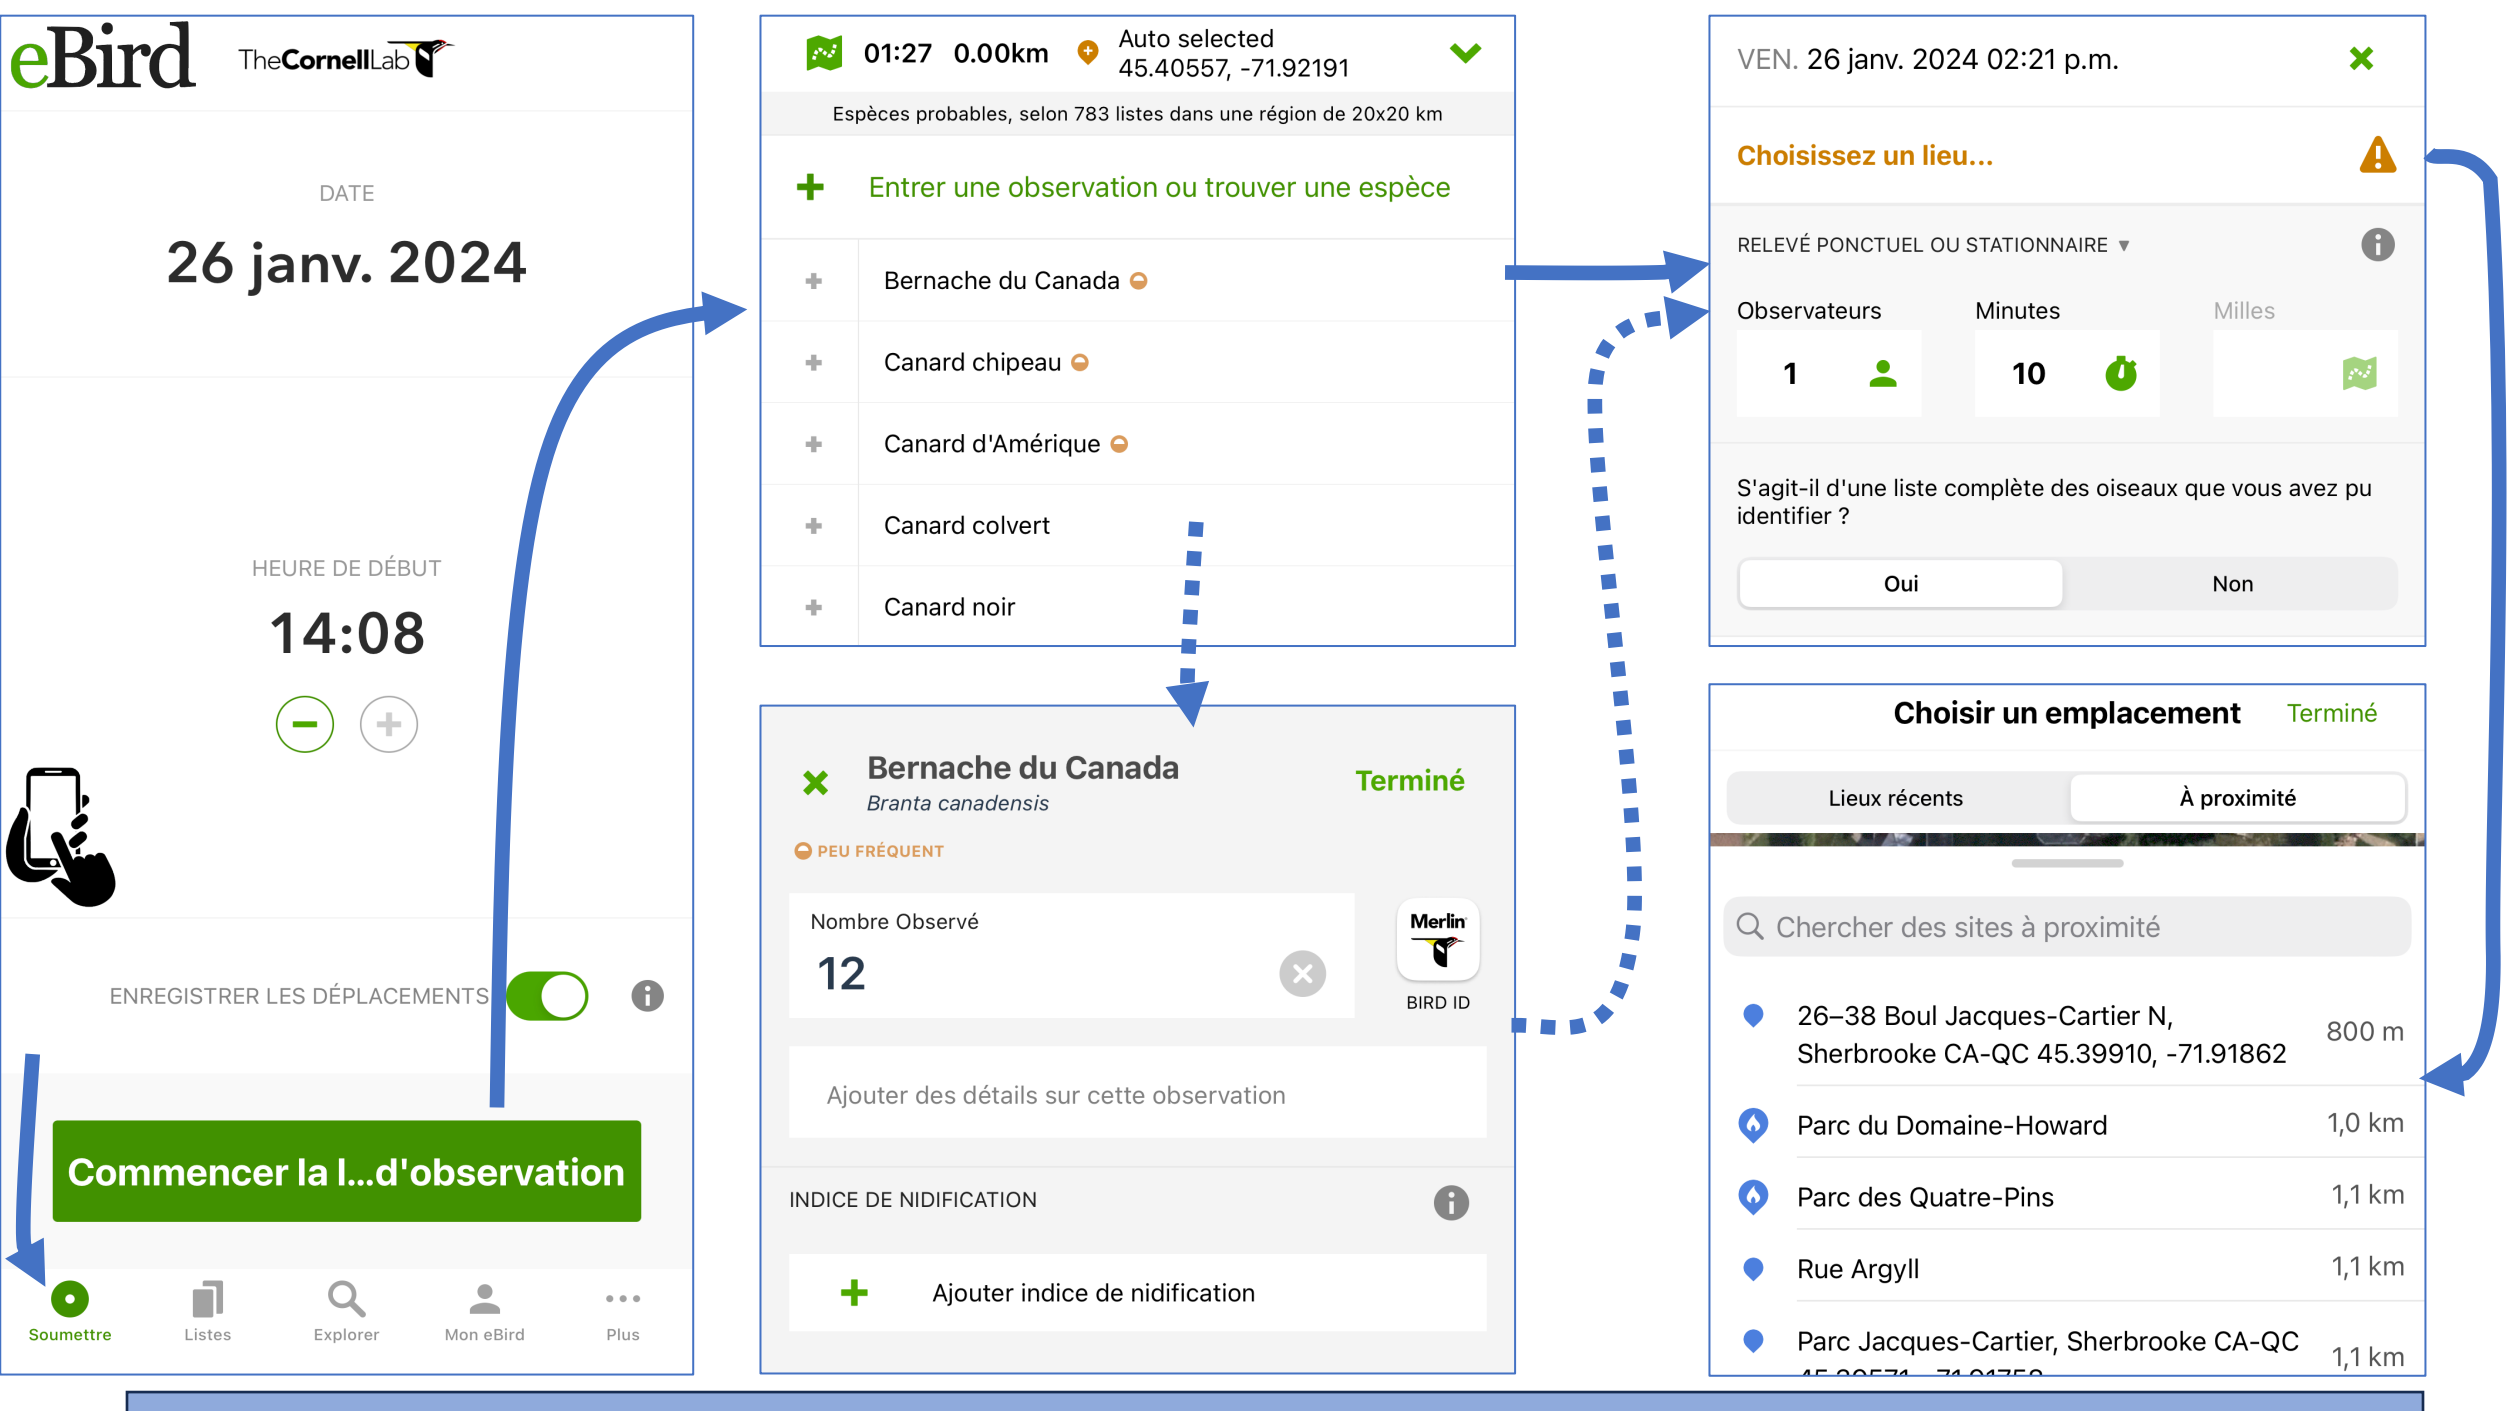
eBird TheCornellLab

DATE

26 janv. 2024

HEURE DE DÉBUT

14:08

ENREGISTRER LES DÉPLACEMENTS

Commencer la l...d'observation

Soumettre Listes Explorer Mon eBird Plus

01:27 0.00km Auto selected 45.40557, -71.92191

Espèces probables, selon 783 listes dans une région de 20x20 km

Entrer une observation ou trouver une espèce

Bernache du Canada

Canard chipeau

Canard d'Amérique

Canard colvert

Canard noir

Bernache du Canada
Branta canadensis
Terminé

PEU FRÉQUENT

Nombre Observé
12

Merlin
BIRD ID

Ajouter des détails sur cette observation

INDICE DE NIDIFICATION

Ajouter indice de nidification

VEN. 26 janv. 2024 02:21 p.m.

Choisissez un lieu...

RELEVÉ PONCTUEL OU STATIONNAIRE

Observateurs Minutes Milles
1 10

S'agit-il d'une liste complète des oiseaux que vous avez pu identifier ?

Oui Non

Choisir un emplacement Terminé

Lieux récents À proximité

Chercher des sites à proximité

26–38 Boul Jacques-Cartier N, Sherbrooke CA-QC 45.39910, -71.91862 800 m

Parc du Domaine-Howard 1,0 km

Parc des Quatre-Pins 1,1 km

Rue Argyll 1,1 km

Parc Jacques-Cartier, Sherbrooke CA-QC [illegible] 1,1 km